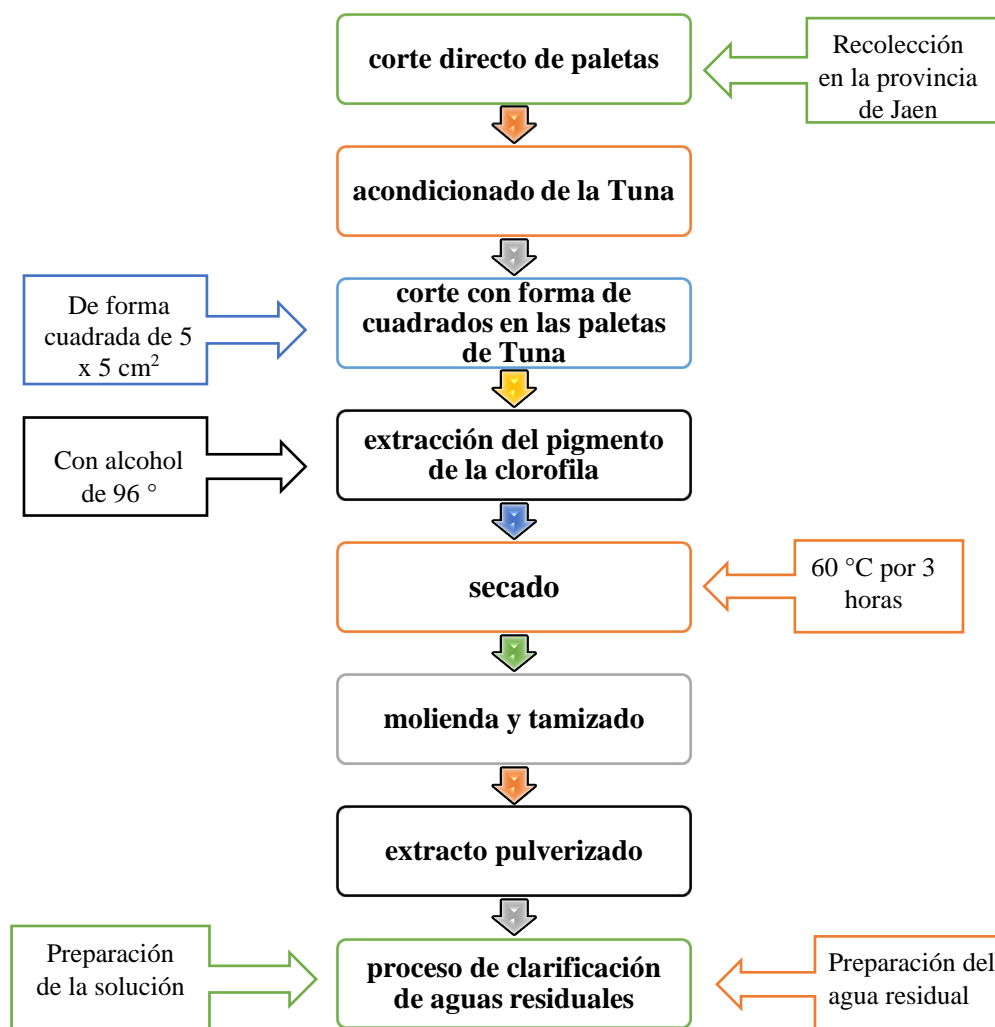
corte directo de paletas

Recolección en la provincia de Jaen

acondicionado de la Tuna

De forma cuadrada de 5 x 5 cm$^2$

corte con forma de cuadrados en las paletas de Tuna

Con alcohol de 96 °

extracción del pigmento de la clorofila

secado

60 °C por 3 horas

molienda y tamizado

extracto pulverizado

Preparación de la solución

proceso de clarificación de aguas residuales

Preparación del agua residual